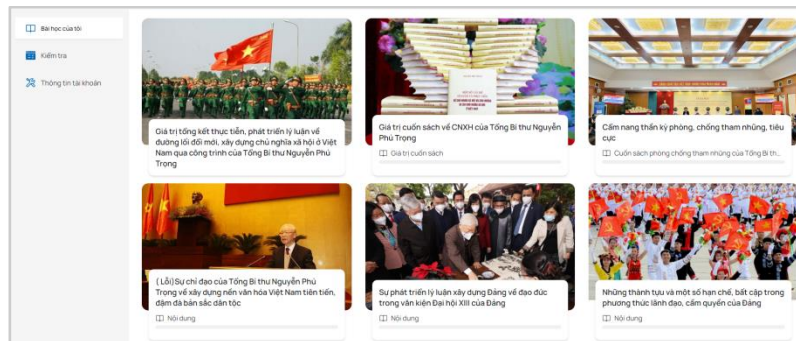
Bài học của tôi

Kiểm tra

Thông tin tài khoản

Giá trị tổng kết thực tiễn, phát triển lý luận về đường lối đổi mới, xây dựng chủ nghĩa xã hội ở Việt Nam qua công trình của Tổng Bí thư Nguyễn Phú Trọng

Giá trị cuốn sách về CNXH của Tổng Bí thư Nguyễn Phú Trọng

Giá trị cuốn sách

Cẩm nang thần kỳ phòng, chống tham nhũng, tiêu cực

Cuốn sách phòng chống tham nhũng của Tổng Bí th...

( Lỗi) Sự chỉ đạo của Tổng Bí thư Nguyễn Phú Trọng về xây dựng nền văn hóa Việt Nam tiên tiến, đậm đà bản sắc dân tộc

Nội dung

Sự phát triển lý luận xây dựng Đảng về đạo đức trong văn kiện Đại hội XIII của Đảng

Nội dung

Những thành tựu và một số hạn chế, bất cập trong phương thức lãnh đạo, cầm quyền của Đảng

Nội dung